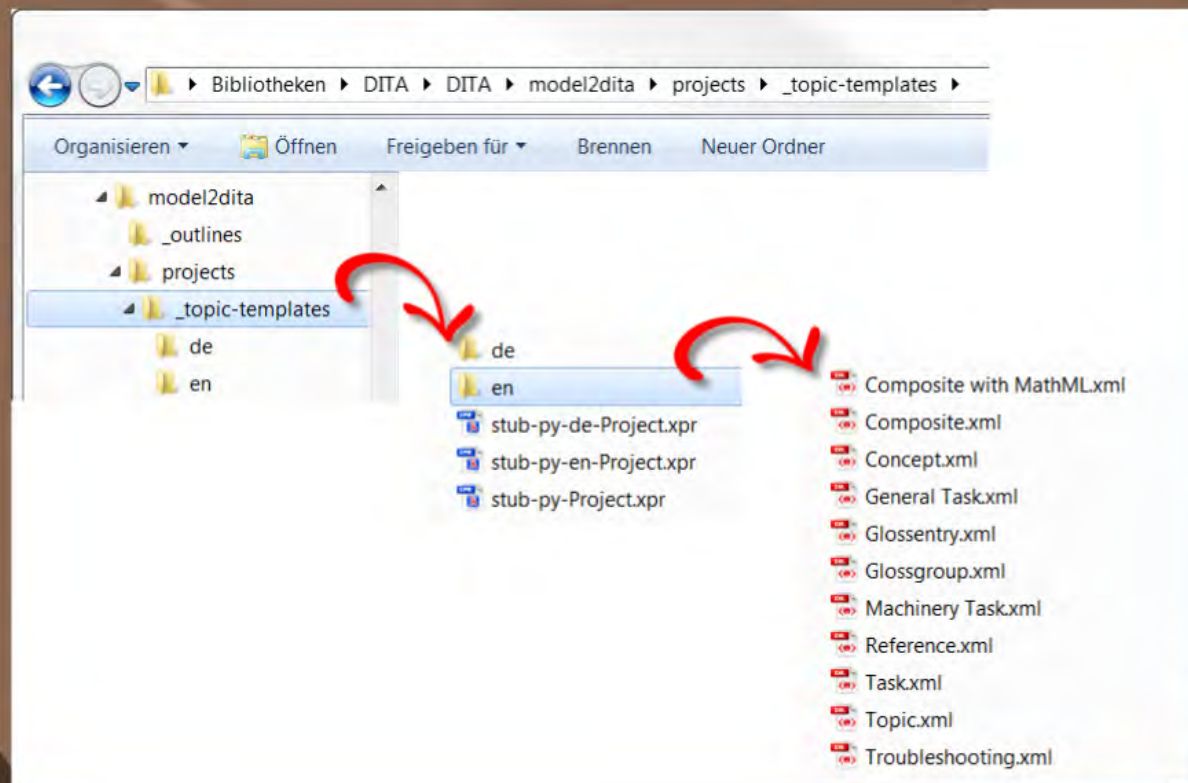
▸ Bibliotheken ▸ DITA ▸ DITA ▸ model2dita ▸ projects ▸ _topic-templates ▸

Organisieren ▾ Öffnen Freigeben für ▾ Brennen Neuer Ordner

model2dita
_outlines
projects
_topic-templates
de
en

de
en
stub-py-de-Project.xpr
stub-py-en-Project.xpr
stub-py-Project.xpr

Composite with MathML.xml
Composite.xml
Concept.xml
General Task.xml
Glossentry.xml
Glossgroup.xml
Machinery Task.xml
Reference.xml
Task.xml
Topic.xml
Troubleshooting.xml